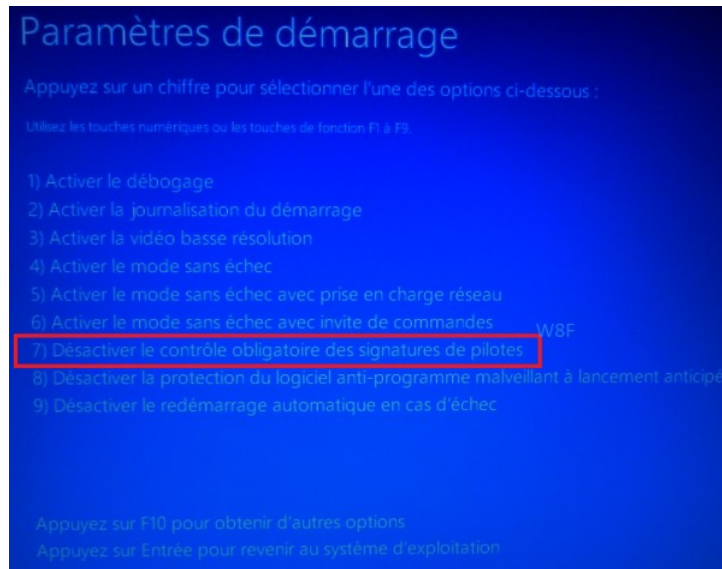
Paramètres de démarrage

Appuyez sur un chiffre pour sélectionner l'une des options ci-dessous :

Utilisez les touches numériques ou les touches de fonction F1 à F9.

1) Activer le débogage
2) Activer la journalisation du démarrage
3) Activer la vidéo basse résolution
4) Activer le mode sans échec
5) Activer le mode sans échec avec prise en charge réseau
6) Activer le mode sans échec avec invite de commandes
W8F
7) Désactiver le contrôle obligatoire des signatures de pilotes
8) Désactiver la protection du logiciel anti-programme malveillant à lancement anticipé
9) Désactiver le redémarrage automatique en cas d'échec

Appuyez sur F10 pour obtenir d'autres options
Appuyez sur Entrée pour revenir au système d'exploitation